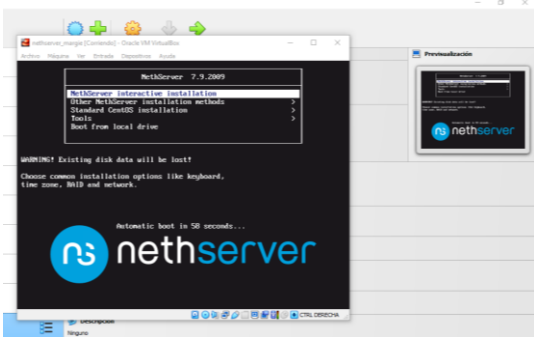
nethserver_margie [Corriendo] - Oracle VM VirtualBox

Archivo Máquina Ver Entrada Dispositivos Ayuda

NethServer 7.9.2009

NethServer interactive installation
Other NethServer installation methods >
Standard CentOS installation >
Tools >
Boot from local drive

WARNING! Existing disk data will be lost!

Choose common installation options like keyboard, time zone, RAID and network.

Automatic boot in 58 seconds...

nethserver

CTRL DERECHA

Previsualización

nethserver

Descripción
Ninguno